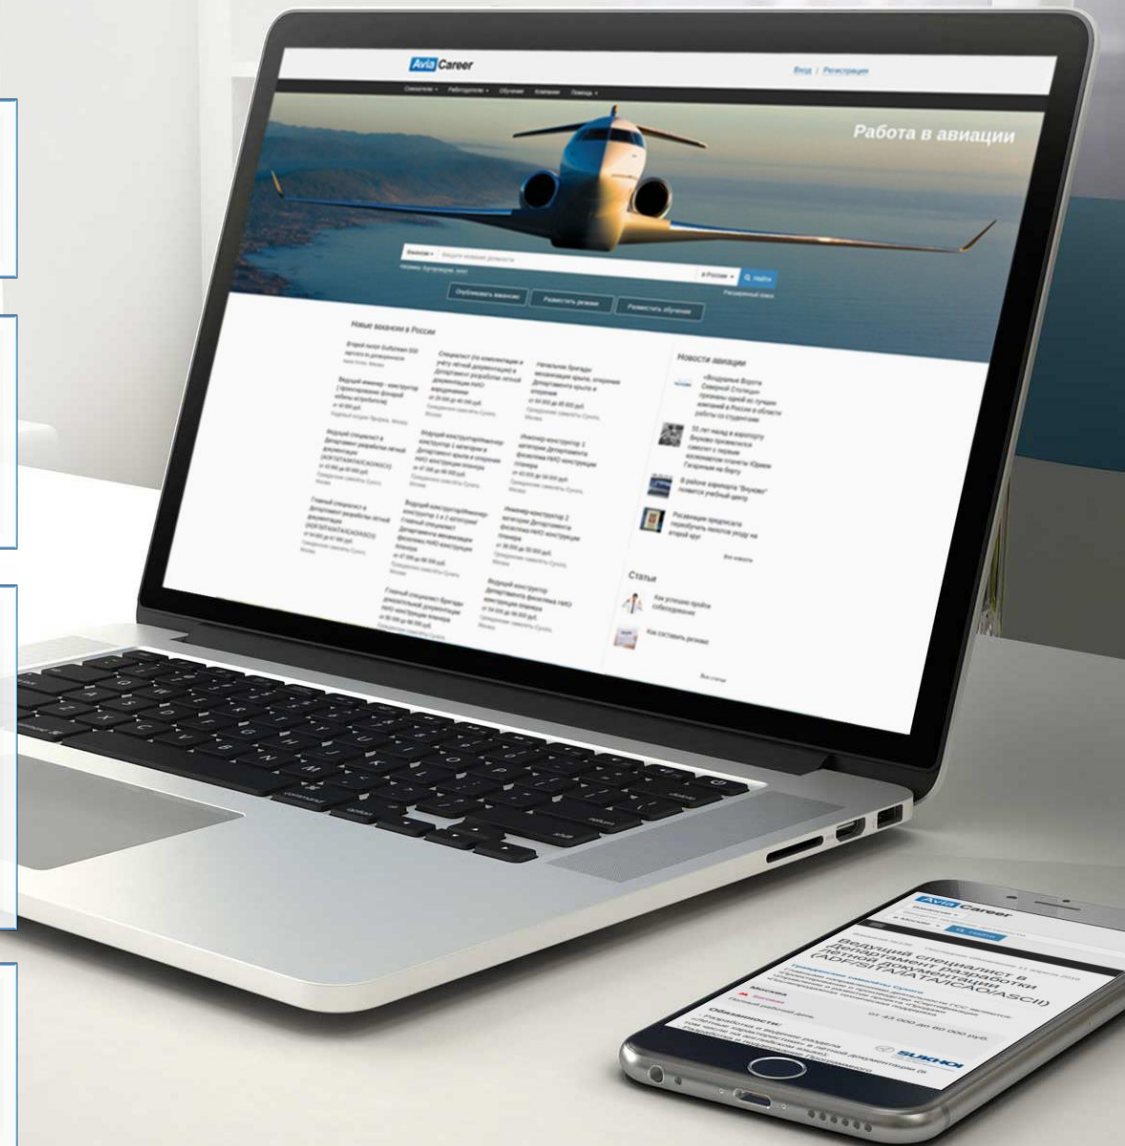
Avia Career

Вход / Регистрация

Соискателям ▾ Работодателям ▾ Обучение Компании Помощь ▾

Работа в авиации

Вакансии ▾ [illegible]

в России ▾ Найти

Расширенный поиск

Опубликовать вакансию Разместить резюме Разместить обучение

Новые вакансии в России

Новости авиации

«Воздушные Ворота Северной Столицы» признаны одной из лучших компаний в России в области работы со студентами

55 лет назад в аэропорту Внуково приземлился самолет с первым космонавтом планеты Юрием Гагариным на борту

В районе аэропорта "Внуково" появится учебный центр

Россиянам предложили перевозить питомцев рядом на втором кресле

Все новости

Статьи

Как успешно пройти собеседование

Как составить резюме

Все статьи

Avia Career

Ведущий специалист в Департамент разработки летной документации (ADF/SITA/AFTA/ICAO/ASCII)

Гражданские самолеты Сухого

Москва

от 43 000 до 60 000 руб.

Обязанности:

SUKHOI